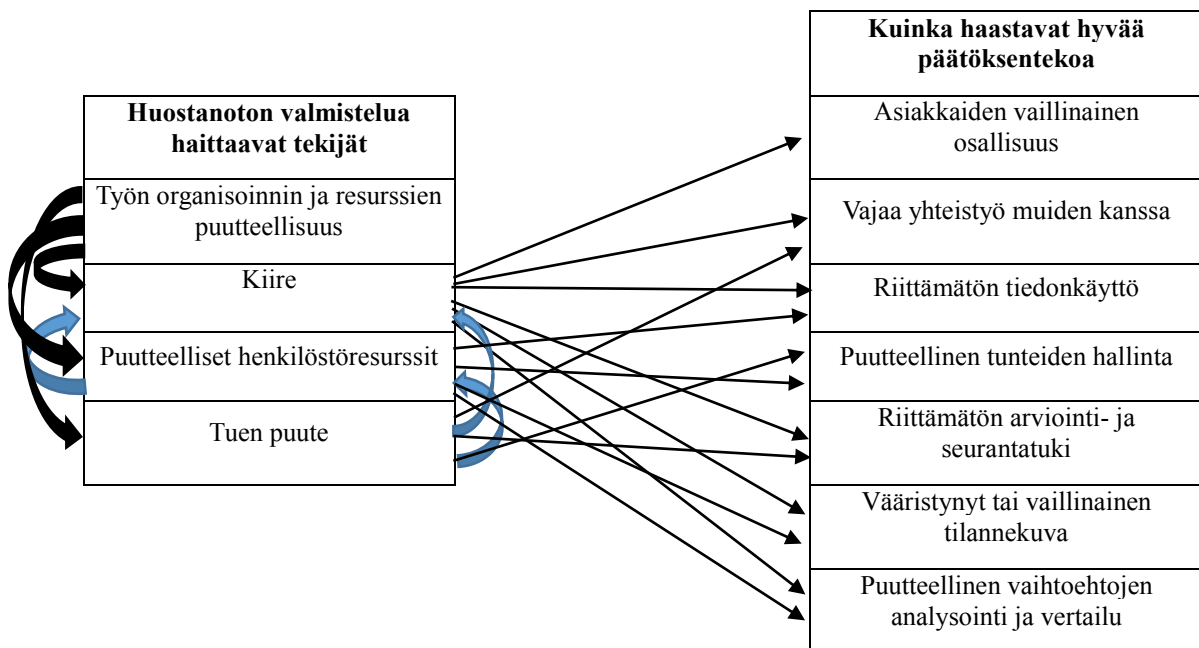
Huostanoton valmistelua haittaavat tekijät

Työn organisoinnin ja resurssien puutteellisuus

Kiire

Puutteelliset henkilöstöresurssit

Tuen puute

Kuinka haastavat hyvää päätöksentekoa

Asiakkaiden vaillinainen osallisuus

Vajaa yhteistyö muiden kanssa

Riittämätön tiedonkäyttö

Puutteellinen tunteiden hallinta

Riittämätön arviointi- ja seurantatuki

Vääristynyt tai vaillinainen tilannekuva

Puutteellinen vaihtoehtojen analysointi ja vertailu